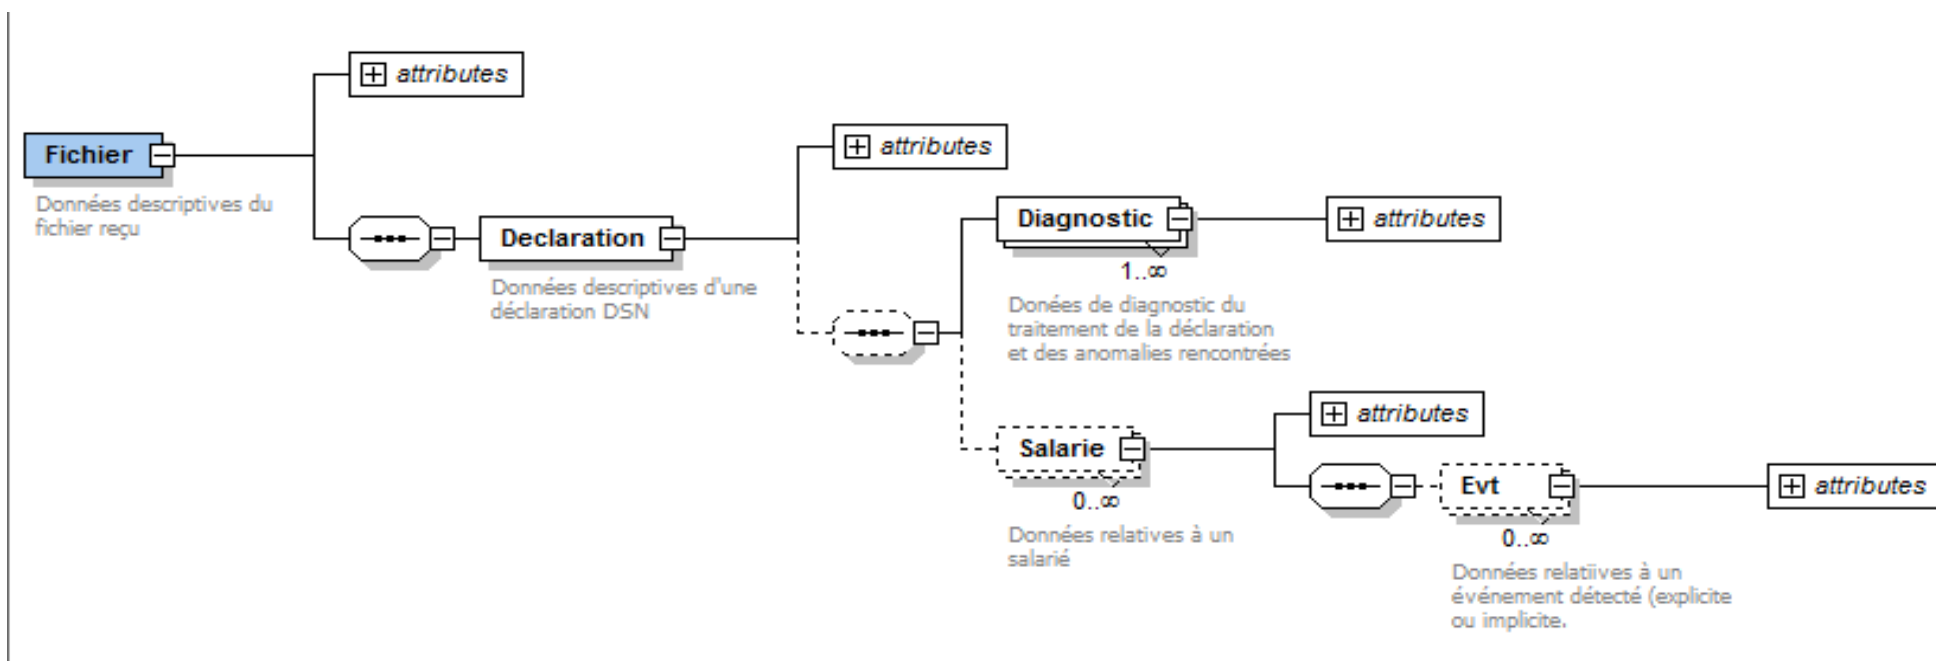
attributes

Fichier

Données descriptives du fichier reçu

Declaration

Données descriptives d'une déclaration DSN

attributes

Diagnostic

attributes

1..∞

Donées de diagnostic du traitement de la déclaration et des anomalies rencontrées

attributes

Salarie

0..∞

Données relatives à un salarié

Evt

attributes

0..∞

Données relatiives à un événement détecté (explicite ou implicite.